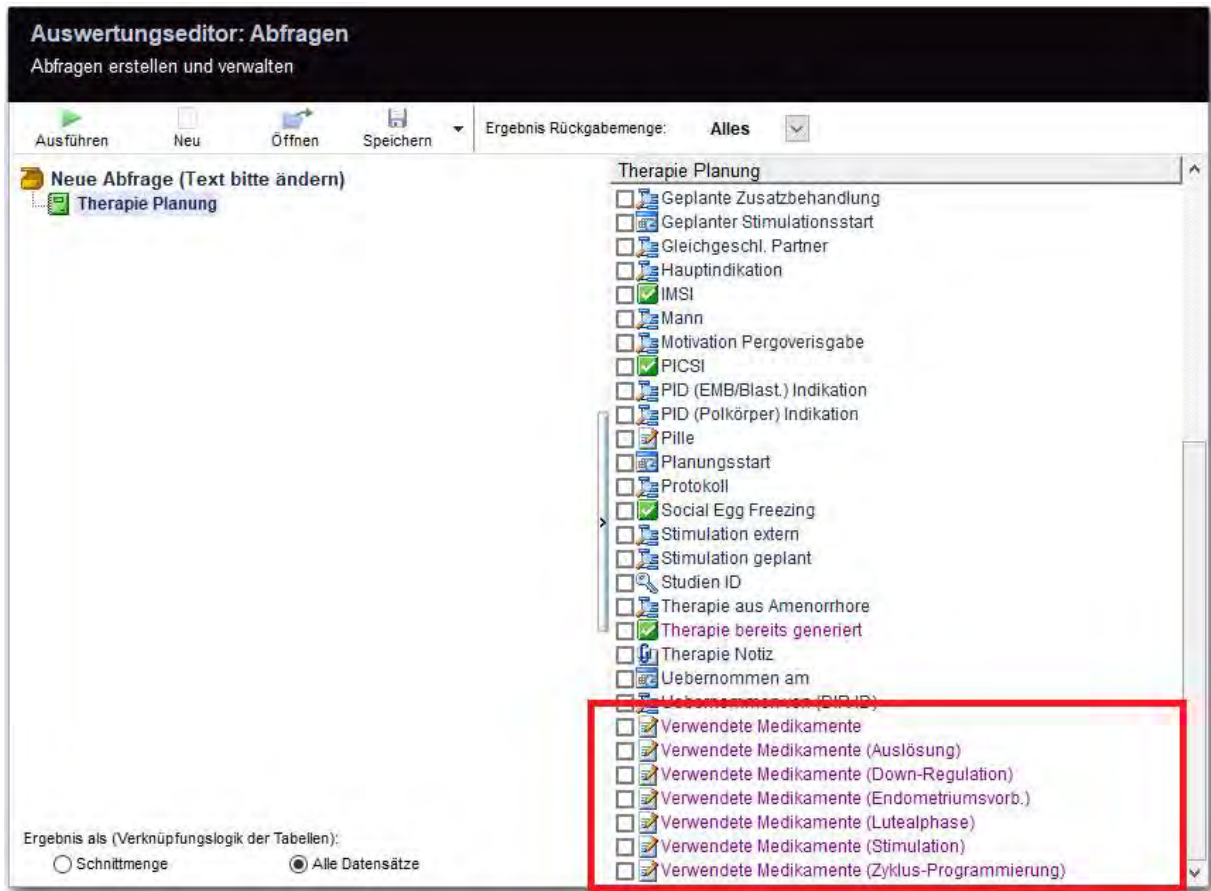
Auswertungseditor: Abfragen
Abfragen erstellen und verwalten

Ausführen
Neu
Öffnen
Speichern
Ergebnis Rückgabemenge:
Alles

Neue Abfrage (Text bitte ändern)
Therapie Planung

Therapie Planung
Geplante Zusatzbehandlung
Geplanter Stimulationsstart
Gleichgeschl. Partner
Hauptindikation
IMSI
Mann
Motivation Pergoverisgabe
PICSI
PID (EMB/Blast.) Indikation
PID (Polkörper) Indikation
Pille
Planungsstart
Protokoll
Social Egg Freezing
Stimulation extern
Stimulation geplant
Studien ID
Therapie aus Amenorrhore
Therapie bereits generiert
Therapie Notiz
Uebernommen am
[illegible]
Verwendete Medikamente
Verwendete Medikamente (Auslösung)
Verwendete Medikamente (Down-Regulation)
Verwendete Medikamente (Endometriumsvorb.)
Verwendete Medikamente (Lutealphase)
Verwendete Medikamente (Stimulation)
Verwendete Medikamente (Zyklus-Programmierung)

Ergebnis als (Verknüpfungslogik der Tabellen):
Schnittmenge
Alle Datensätze